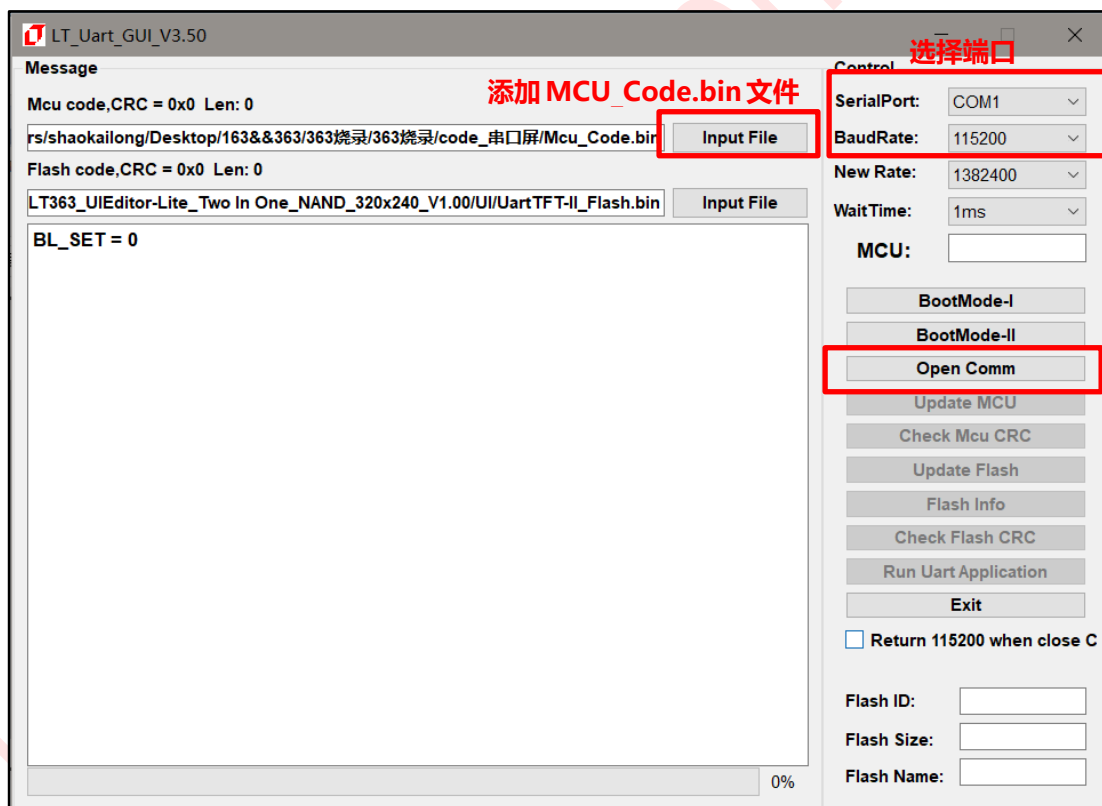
LT_Uart_GUI_V3.50

Message

Mcu code,CRC = 0x0 Len: 0

添加 MCU_Code.bin 文件

rs/shaokailong/Desktop/163&&363/363烧录/363烧录/code_串口屏/Mcu_Code.bin

Input File

Flash code,CRC = 0x0 Len: 0

LT363_UIEditor-Lite_Two In One_NAND_320x240_V1.00/UI/UartTFT-II_Flash.bin

Input File

BL_SET = 0

0%

Control

选择端口

SerialPort: COM1

BaudRate: 115200

New Rate: 1382400

WaitTime: 1ms

MCU:

BootMode-I

BootMode-II

Open Comm

Update MCU

Check Mcu CRC

Update Flash

Flash Info

Check Flash CRC

Run Uart Application

Exit

Return 115200 when close C

Flash ID:

Flash Size:

Flash Name: